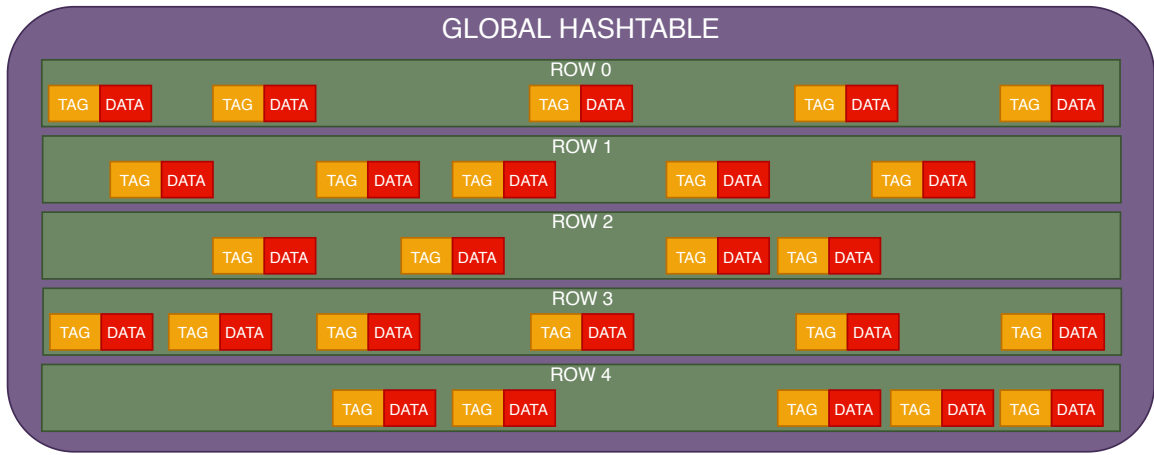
GLOBAL HASHTABLE

ROW 0

TAG DATA TAG DATA TAG DATA TAG DATA TAG DATA

ROW 1

TAG DATA TAG DATA TAG DATA TAG DATA TAG DATA

ROW 2

TAG DATA TAG DATA TAG DATA TAG DATA

ROW 3

TAG DATA TAG DATA TAG DATA TAG DATA TAG DATA TAG DATA

ROW 4

TAG DATA TAG DATA TAG DATA TAG DATA TAG DATA